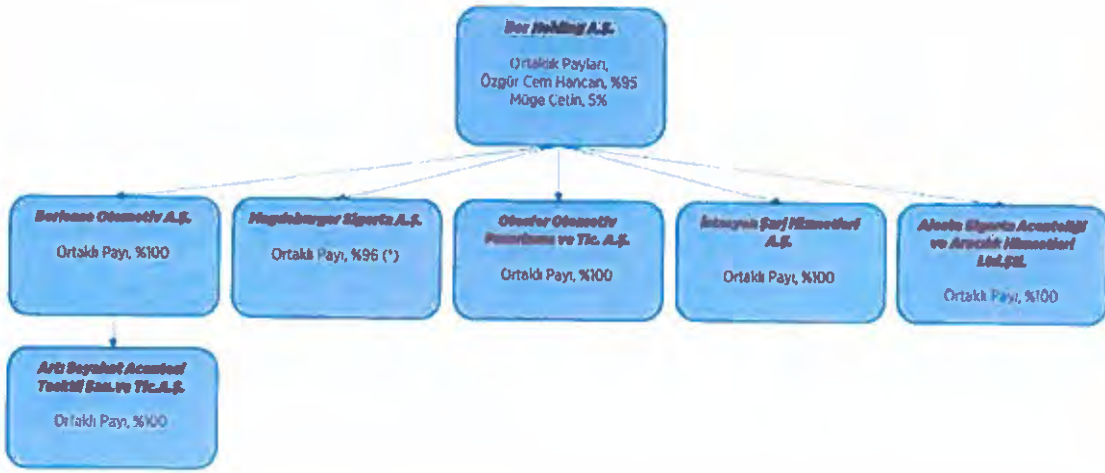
Dor Holding A.Ş.

Ortaklık Payları,
Özgür Cem Hancan, %95
Müge Çetin, 5%

Borlease Otomotiv A.Ş.

Ortaklık Payı, %100

Magdeburger Sigorta A.Ş.

Ortaklık Payı, %96 (*)

Otoofer Otomotiv Pazarlama ve Tic. A.Ş.

Ortaklık Payı, %100

İstasyon Şarj Hizmetleri A.Ş.

Ortaklık Payı, %100

Alesta Sigorta Acenteliği ve Aracılık Hizmetleri Ltd.Şti.

Ortaklık Payı, %100

Arti Seyahat Acentesi Turizm San.ve Tic.A.Ş.

Ortaklık Payı, %100